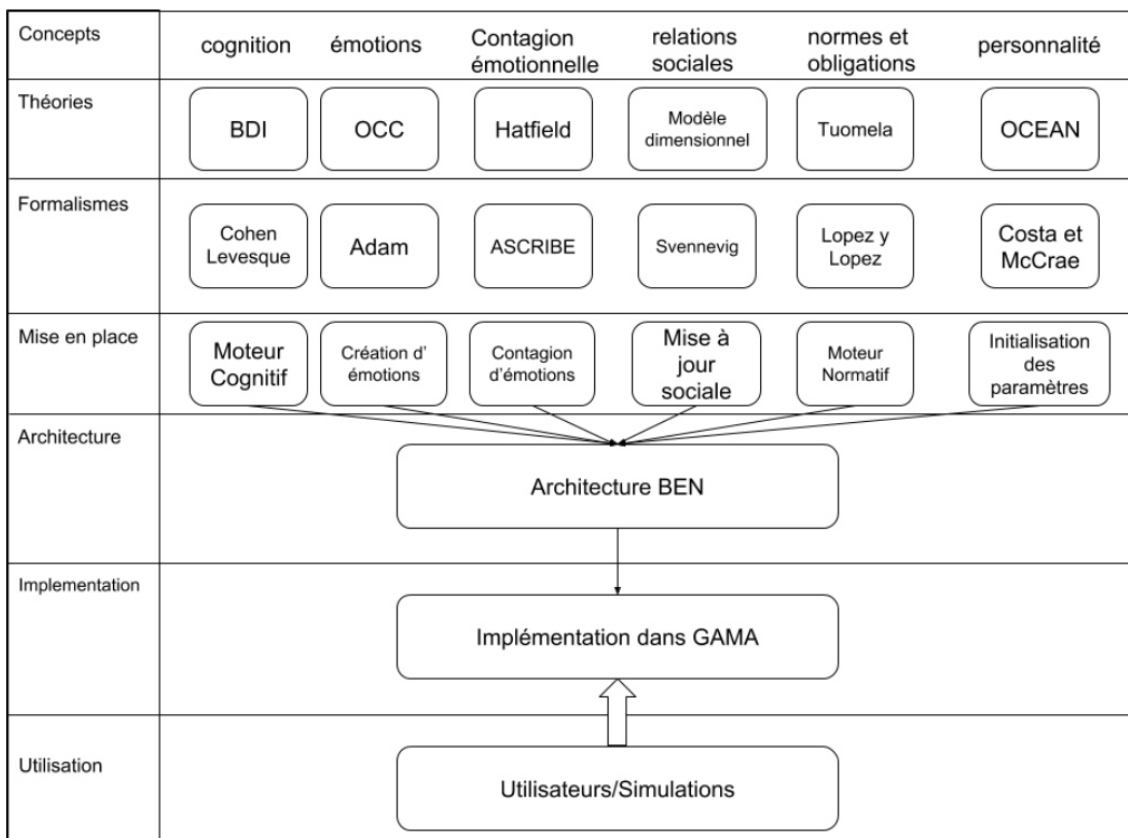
Concepts
cognition
émotions
Contagion émotionnelle
relations sociales
normes et obligations
personnalité

Théories
BDI
OCC
Hatfield
Modèle dimensionnel
Tuomela
OCEAN

Formalismes
Cohen Levesque
Adam
ASCRIBE
Svennevig
Lopez y Lopez
Costa et McCrae

Mise en place
Moteur Cognitif
Création d' émotions
Contagion d'émotions
Mise à jour sociale
Moteur Normatif
Initialisation des paramètres

Architecture
Architecture BEN

Implementation
Implémentation dans GAMA

Utilisation
Utilisateurs/Simulations